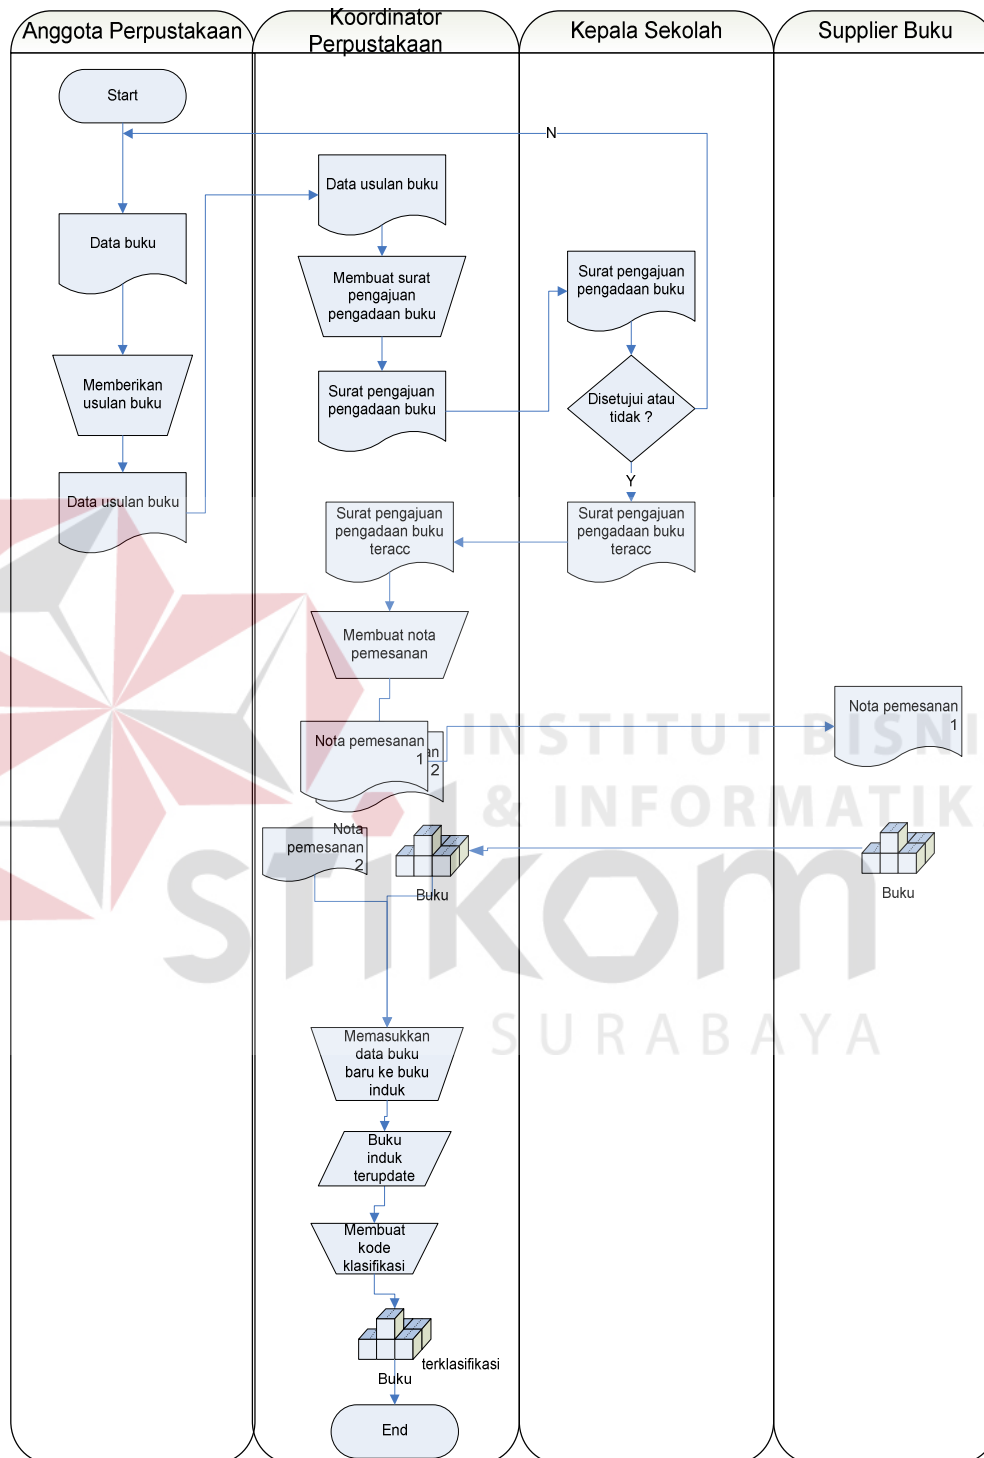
Anggota Perpustakaan

Koordinator Perpustakaan

Kepala Sekolah

Supplier Buku

Start

N

Data usulan buku

Data buku

Membuat surat pengajuan pengadaan buku

Surat pengajuan pengadaan buku

Memberikan usulan buku

Surat pengajuan pengadaan buku

Disetujui atau tidak ?

Data usulan buku

Y

Surat pengajuan pengadaan buku teracc

Surat pengajuan pengadaan buku teracc

Membuat nota pemesanan

Nota pemesanan 1

Nota pemesanan 1

an 2

Nota pemesanan 2

Buku

Buku

Memasukkan data buku baru ke buku induk

Buku induk terupdate

Membuat kode klasifikasi

terklasifikasi

Buku

End

INSTITUT BISNIS & INFORMATIKA

stikom

SURABAYA